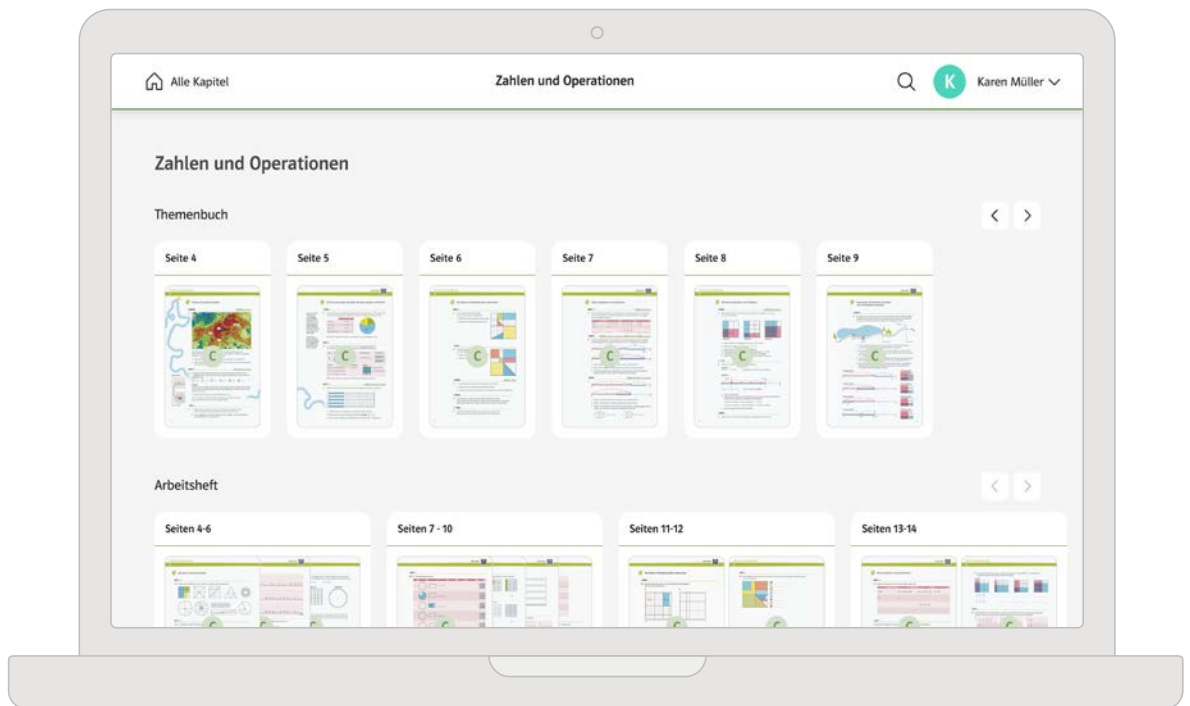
Alle Kapitel

Zahlen und Operationen

K Karen Müller

Zahlen und Operationen

Themenbuch

Seite 4

Seite 5

Seite 6

Seite 7

Seite 8

Seite 9

Arbeitsheft

Seiten 4-6

Seiten 7 - 10

Seiten 11-12

Seiten 13-14